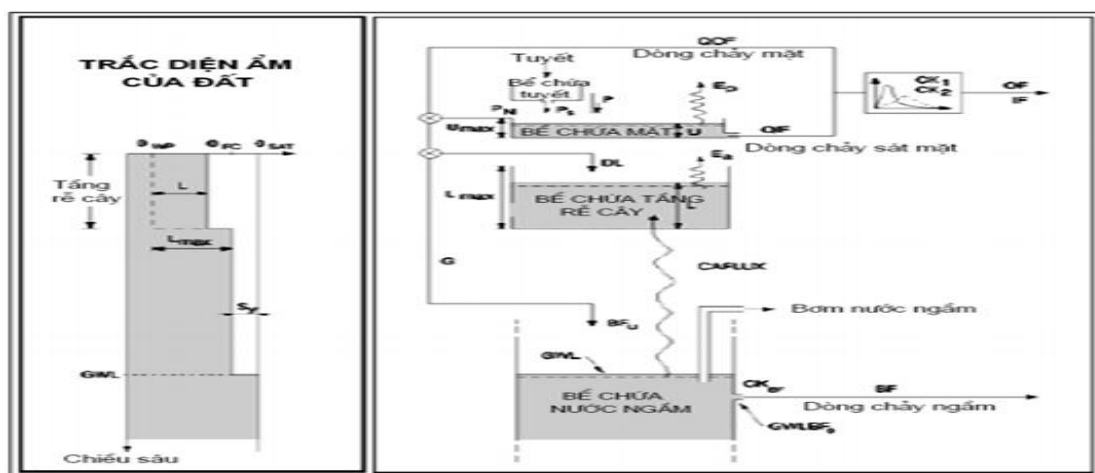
TRẮC DIỆN ẨM CỦA ĐẤT

$\theta_{WP}$ $\theta_{FC}$ $\theta_{SAT}$

Tầng rễ cây

L

$L_{max}$

$S_y$

GWL

Chiều sâu

QOF
Tuyết
Dòng chảy mặt
Bể chứa tuyết
$P_N$
$P_s$
P
$E_p$
$U_{max}$
BỂ CHỨA MẶT
U
QIF
$CK_1$
$CK_2$
OF
IF
Dòng chảy sát mặt
DL
$E_a$
$L_{max}$
BỂ CHỨA TẦNG RỄ CÂY
L
CAFLUX
G
$BF_u$
Bơm nước ngầm
GWL
BỂ CHỨA NƯỚC NGẦM
$CK_{BF}$
BF
Dòng chảy ngầm
$GWLBF_0$